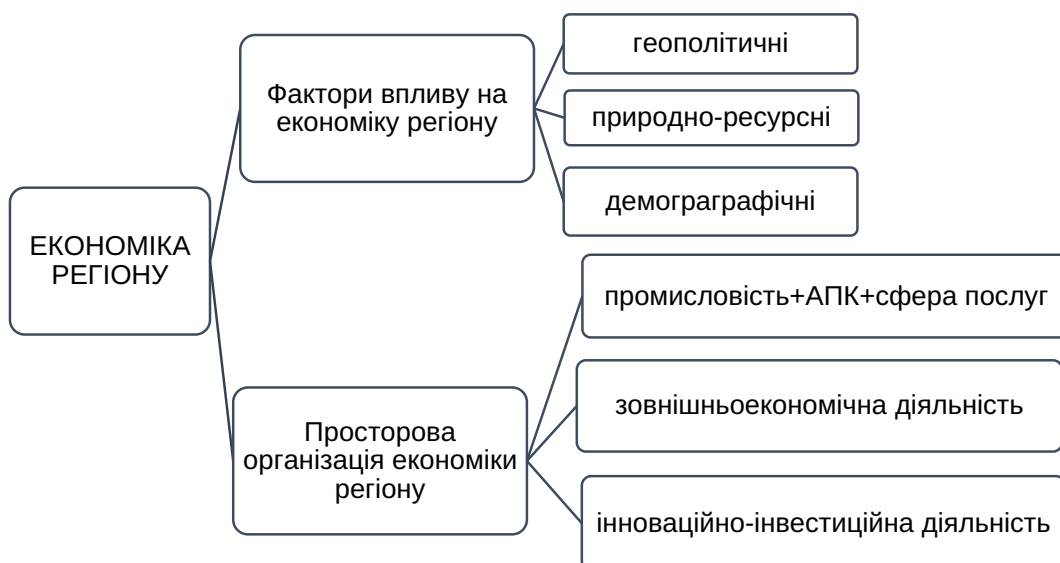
ЕКОНОМІКА РЕГІОНУ

Фактори впливу на економіку регіону

геополітичні

природно-ресурсні

демогрaграфічні

Просторова організація економіки регіону

промисловість+АПК+сфера послуг

зовнішньоекономічна діяльність

інноваційно-інвестиційна діяльність